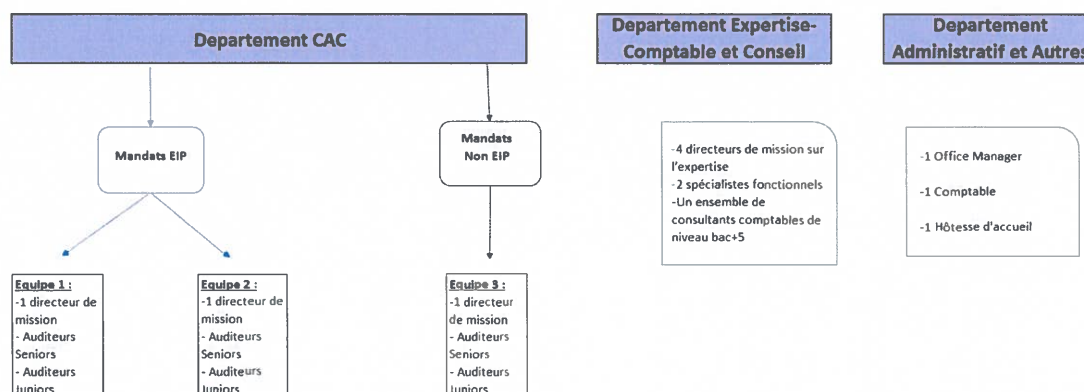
Departement CAC

Departement Expertise-Comptable et Conseil

Departement Administratif et Autres

Mandats EIP

Mandats Non EIP

-4 directeurs de mission sur l'expertise
-2 spécialistes fonctionnels
-Un ensemble de consultants comptables de niveau bac+5

-1 Office Manager

-1 Comptable

-1 Hôtesse d'accueil

Equipe 1 :
-1 directeur de mission
- Auditeurs Seniors
- Auditeurs Juniors

Equipe 2 :
-1 directeur de mission
- Auditeurs Seniors
- Auditeurs Juniors

Equipe 3 :
-1 directeur de mission
- Auditeurs Seniors
- Auditeurs Juniors